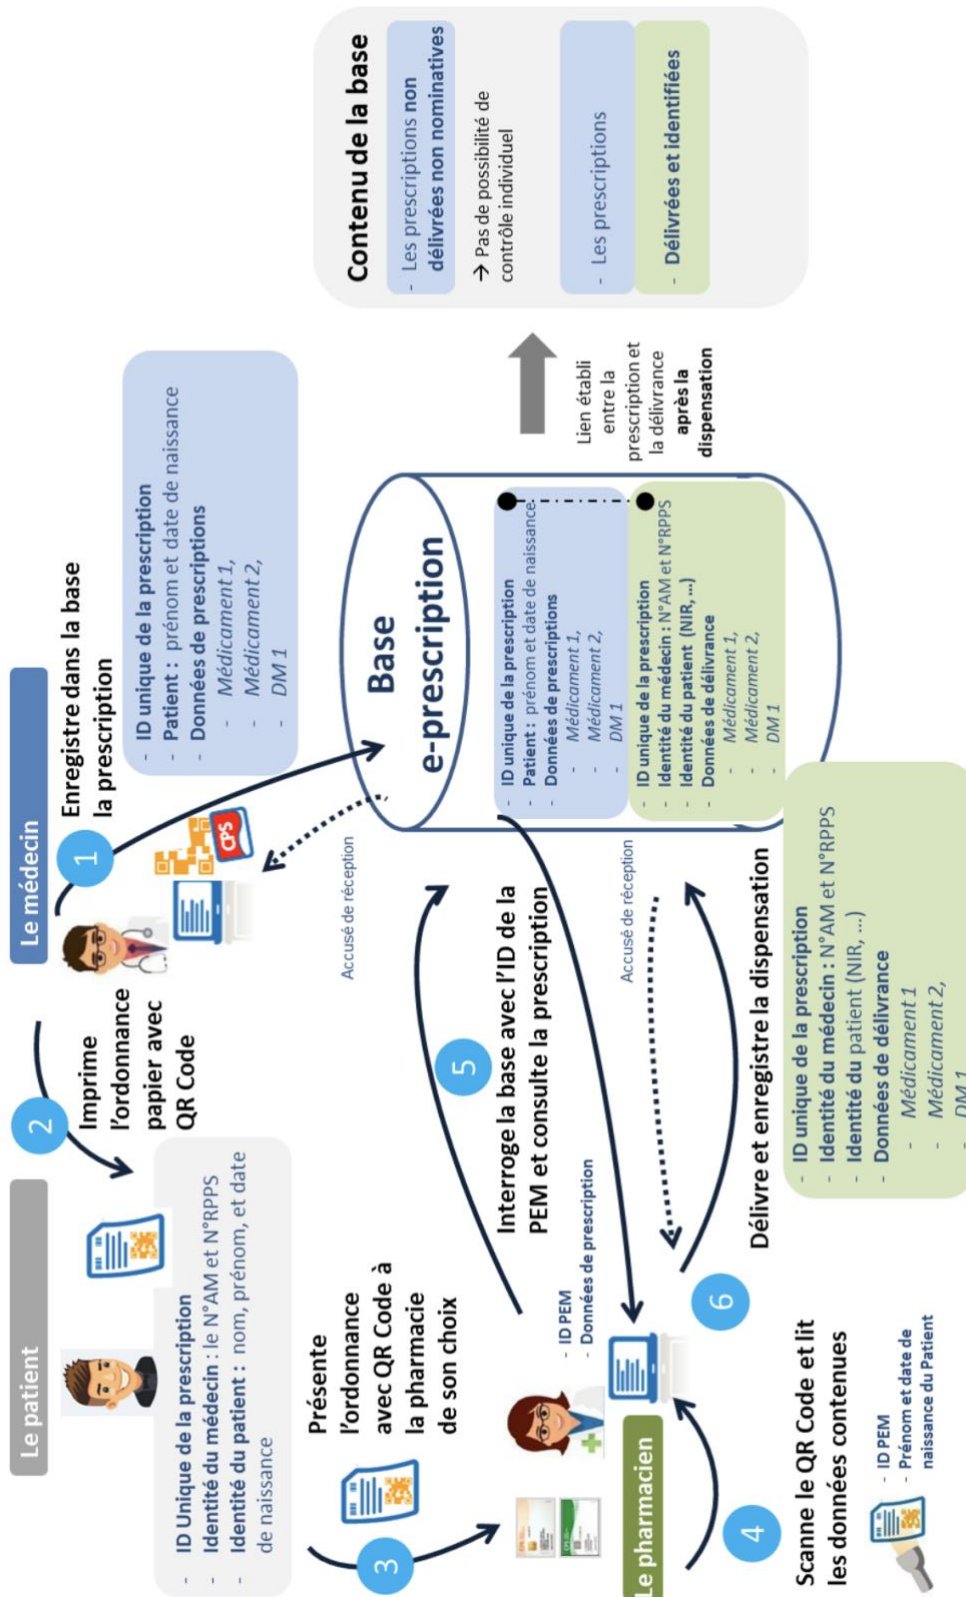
Le médecin

1

Enregistre dans la base la prescription

- ID unique de la prescription
- Patient : prénom et date de naissance
- Données de prescriptions
  - Médicament 1,
  - Médicament 2,
  - DM 1

CPS

Accusé de réception

Le patient

2

Imprime l'ordonnance papier avec QR Code

- ID Unique de la prescription
- Identité du médecin : le N°AM et N°RPPS
- Identité du patient : nom, prénom, et date de naissance

3

Présente l'ordonnance avec QR Code à la pharmacie de son choix

Le pharmacien

4

Scanne le QR Code et lit les données contenues

- ID PEM
- Prénom et date de naissance du Patient

- ID PEM
- Données de prescription

5

Interroge la base avec l'ID de la PEM et consulte la prescription

6

Délivre et enregistre la dispensation

- ID unique de la prescription
- Identité du médecin : N°AM et N°RPPS
- Identité du patient (NIR, ...)
- Données de délivrance
  - Médicament 1
  - Médicament 2,
  - DM 1

Accusé de réception

Base e-prescription

- ID unique de la prescription
- Patient : prénom et date de naissance
- Données de prescriptions
  - Médicament 1,
  - Médicament 2,
  - DM 1

- ID unique de la prescription
- Identité du médecin : N°AM et N°RPPS
- Identité du patient (NIR, ...)
- Données de délivrance
  - Médicament 1,
  - Médicament 2,
  - DM 1

Lien établi entre la prescription et la délivrance après la dispensation

Contenu de la base

- Les prescriptions non délivrées non nominatives

→ Pas de possibilité de contrôle individuel

- Les prescriptions

- Délivrées et identifiées